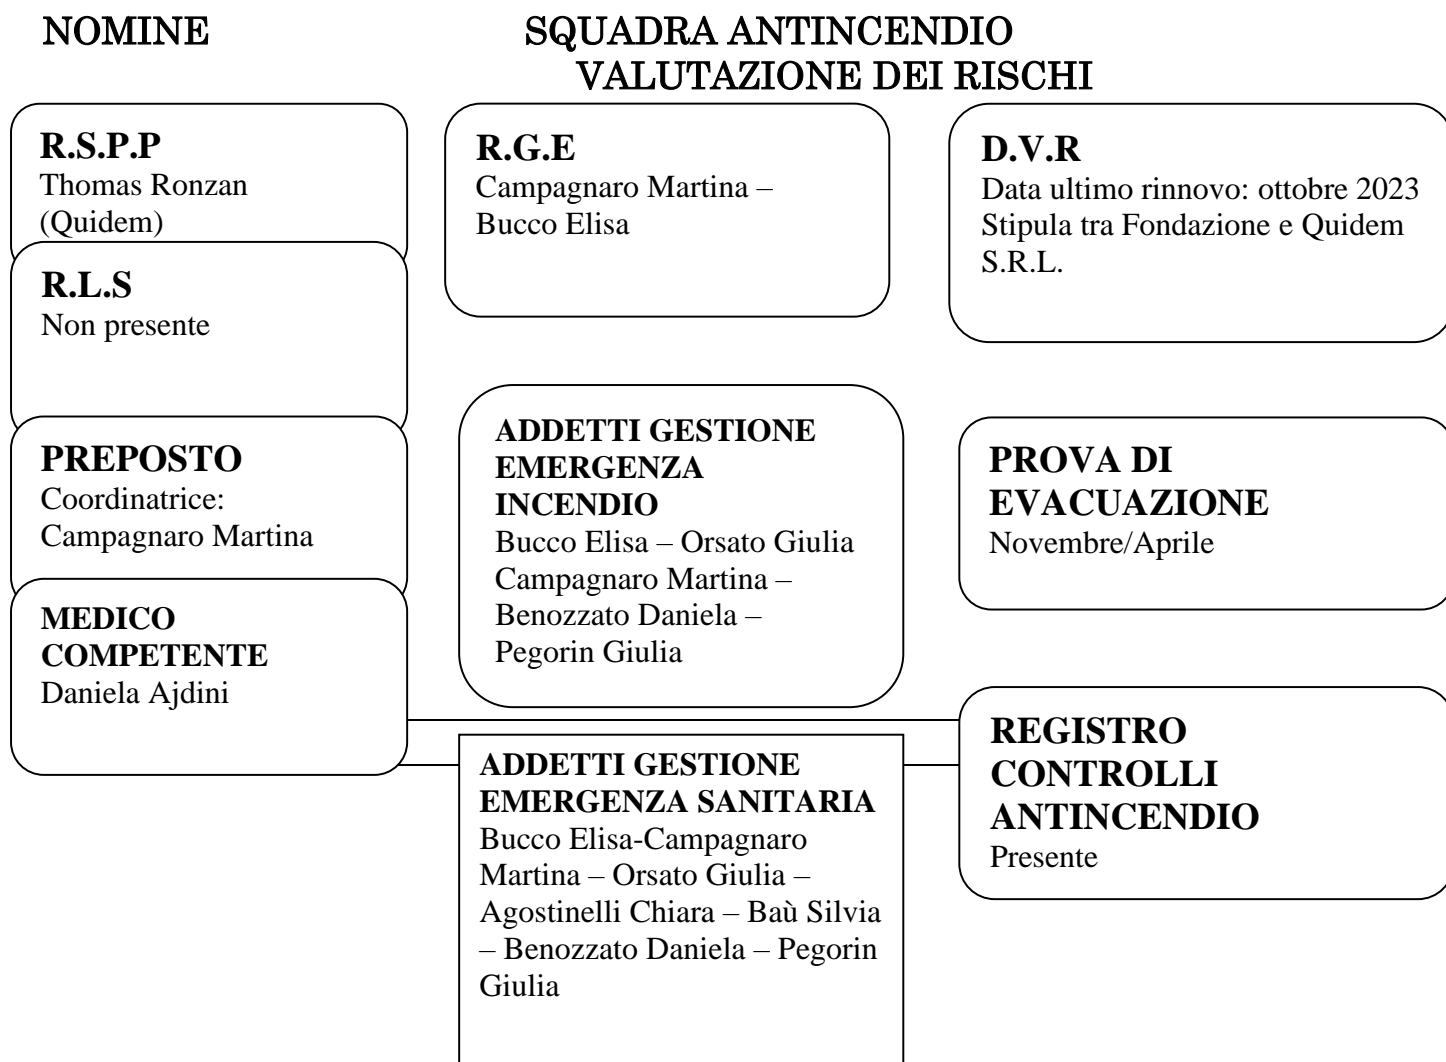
NOMINE

SQUADRA ANTINCENDIO

VALUTAZIONE DEI RISCHI

**R.S.P.P**
Thomas Ronzan (Quidem)

**R.L.S**
Non presente

**PREPOSTO**
Coordinatrice: Campagnaro Martina

**MEDICO COMPETENTE**
Daniela Ajdini

**R.G.E**
Campagnaro Martina – Bucco Elisa

**ADDETTI GESTIONE EMERGENZA INCENDIO**
Bucco Elisa – Orsato Giulia Campagnaro Martina – Benozzato Daniela – Pegorin Giulia

**ADDETTI GESTIONE EMERGENZA SANITARIA**
Bucco Elisa-Campagnaro Martina – Orsato Giulia – Agostinelli Chiara – Baù Silvia – Benozzato Daniela – Pegorin Giulia

**D.V.R**
Data ultimo rinnovo: ottobre 2023 Stipula tra Fondazione e Quidem S.R.L.

**PROVA DI EVACUAZIONE**
Novembre/Aprile

**REGISTRO CONTROLLI ANTINCENDIO**
Presente